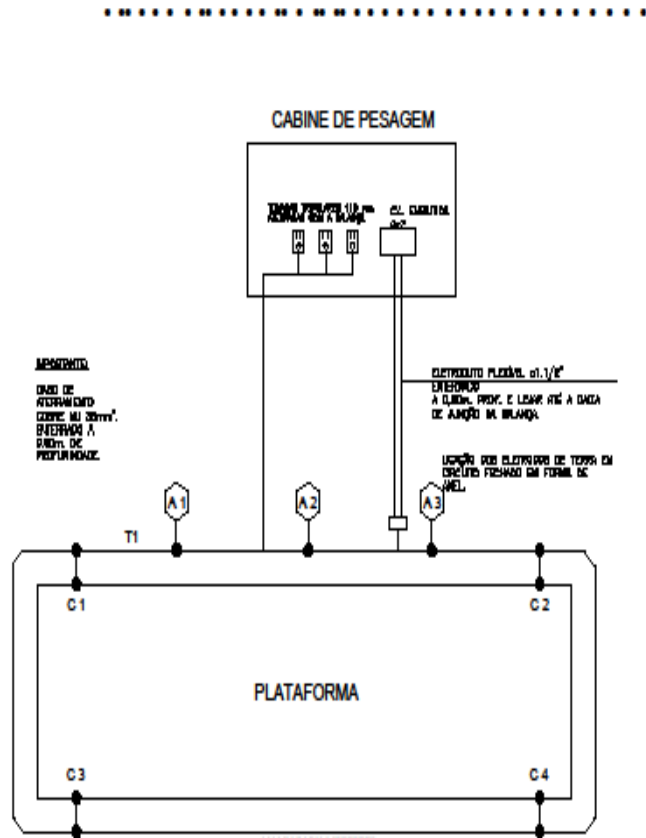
CABINE DE PESAGEM

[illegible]

CX. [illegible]

IMPORTANTE:

CABO DE ATERRAMENTO COBRE NU 35mm². ENTERRADO A 0,60m. DE PROFUNDIDADE.

ELETRODUTO FLEXÍVEL ø1.1/2" ENTERRADO A 0,30m. PROF. E LEVAR ATÉ A CAIXA DE JUNÇÃO DA BALANÇA.

LIGAÇÃO DOS ELETRODOS DE TERRA EM CIRCUITO FECHADO EM FORMA DE ANEL.

A 1

A 2

A 3

T1

C 1

C 2

PLATAFORMA

C 3

C 4